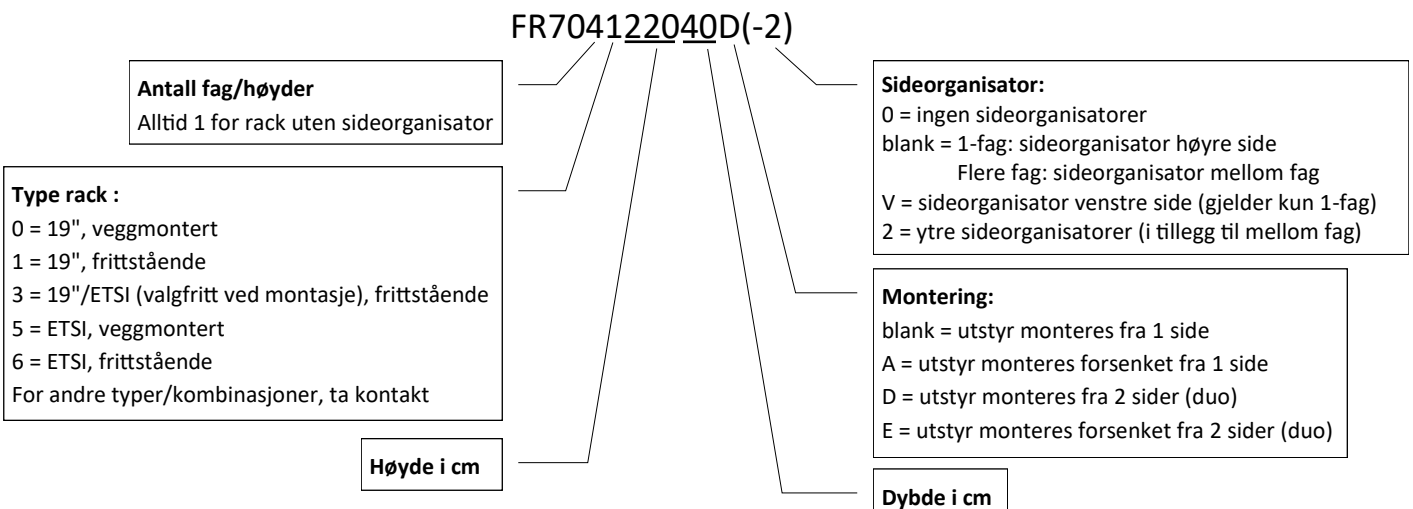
FR704122040D(-2)

**Antall fag/høyder**
Alltid 1 for rack uten sideorganisator

**Type rack :**
0 = 19", veggmontert
1 = 19", frittstående
3 = 19"/ETSI (valgfritt ved montasje), frittstående
5 = ETSI, veggmontert
6 = ETSI, frittstående
For andre typer/kombinasjoner, ta kontakt

**Høyde i cm**

**Sideorganisator:**
0 = ingen sideorganisatorer
blank = 1-fag: sideorganisator høyre side
Flere fag: sideorganisator mellom fag
V = sideorganisator venstre side (gjelder kun 1-fag)
2 = ytre sideorganisatorer (i tillegg til mellom fag)

**Montering:**
blank = utstyr monteres fra 1 side
A = utstyr monteres forsenket fra 1 side
D = utstyr monteres fra 2 sider (duo)
E = utstyr monteres forsenket fra 2 sider (duo)

**Dybde i cm**